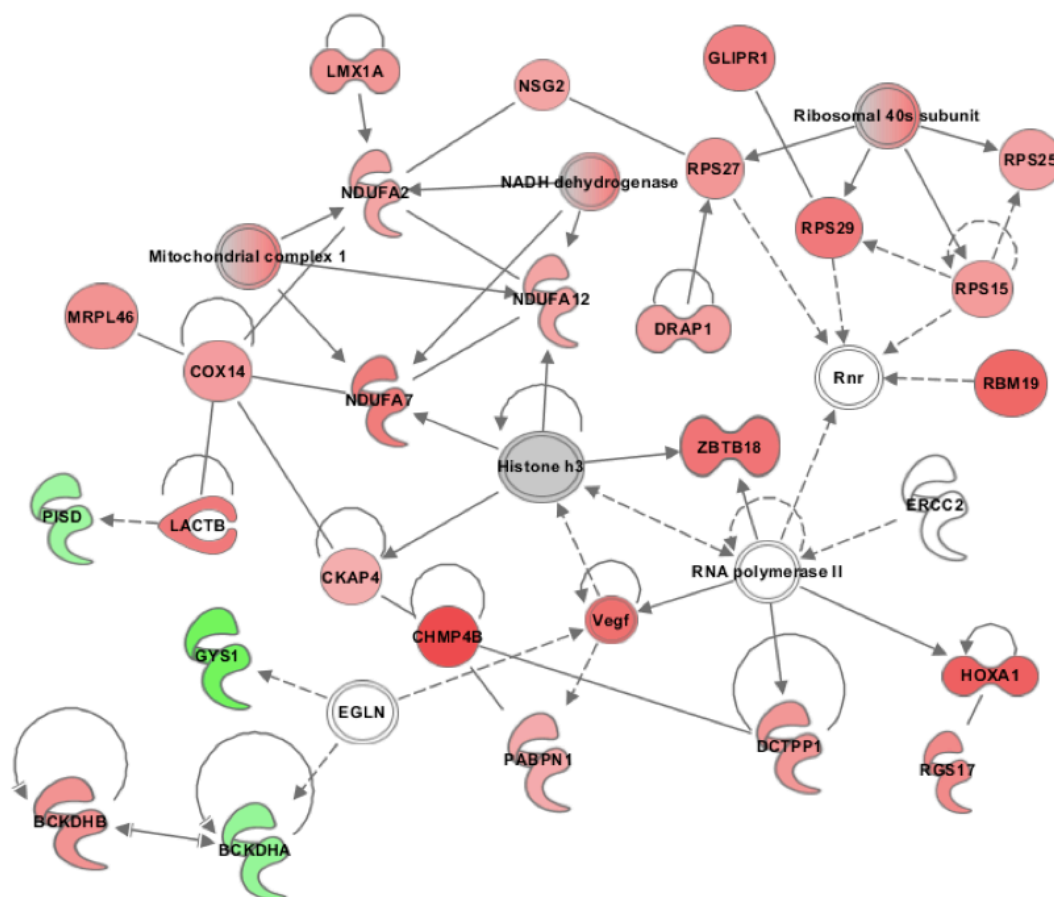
LMX1A
NSG2
GLIPR1
Ribosomal 40s subunit
RPS25
NDUFA2
NADH dehydrogenase
RPS27
RPS29
Mitochondrial complex 1
NDUFA12
RPS15
MRPL46
DRAP1
COX14
NDUFA7
Rnr
RBM19
Histone h3
ZBTB18
ERCC2
PISD
LACTB
CKAP4
RNA polymerase II
Vegf
CHMP4B
GYS1
HOXA1
EGLN
DCTPP1
PABPN1
RGS17
BCKDHB
BCKDHA